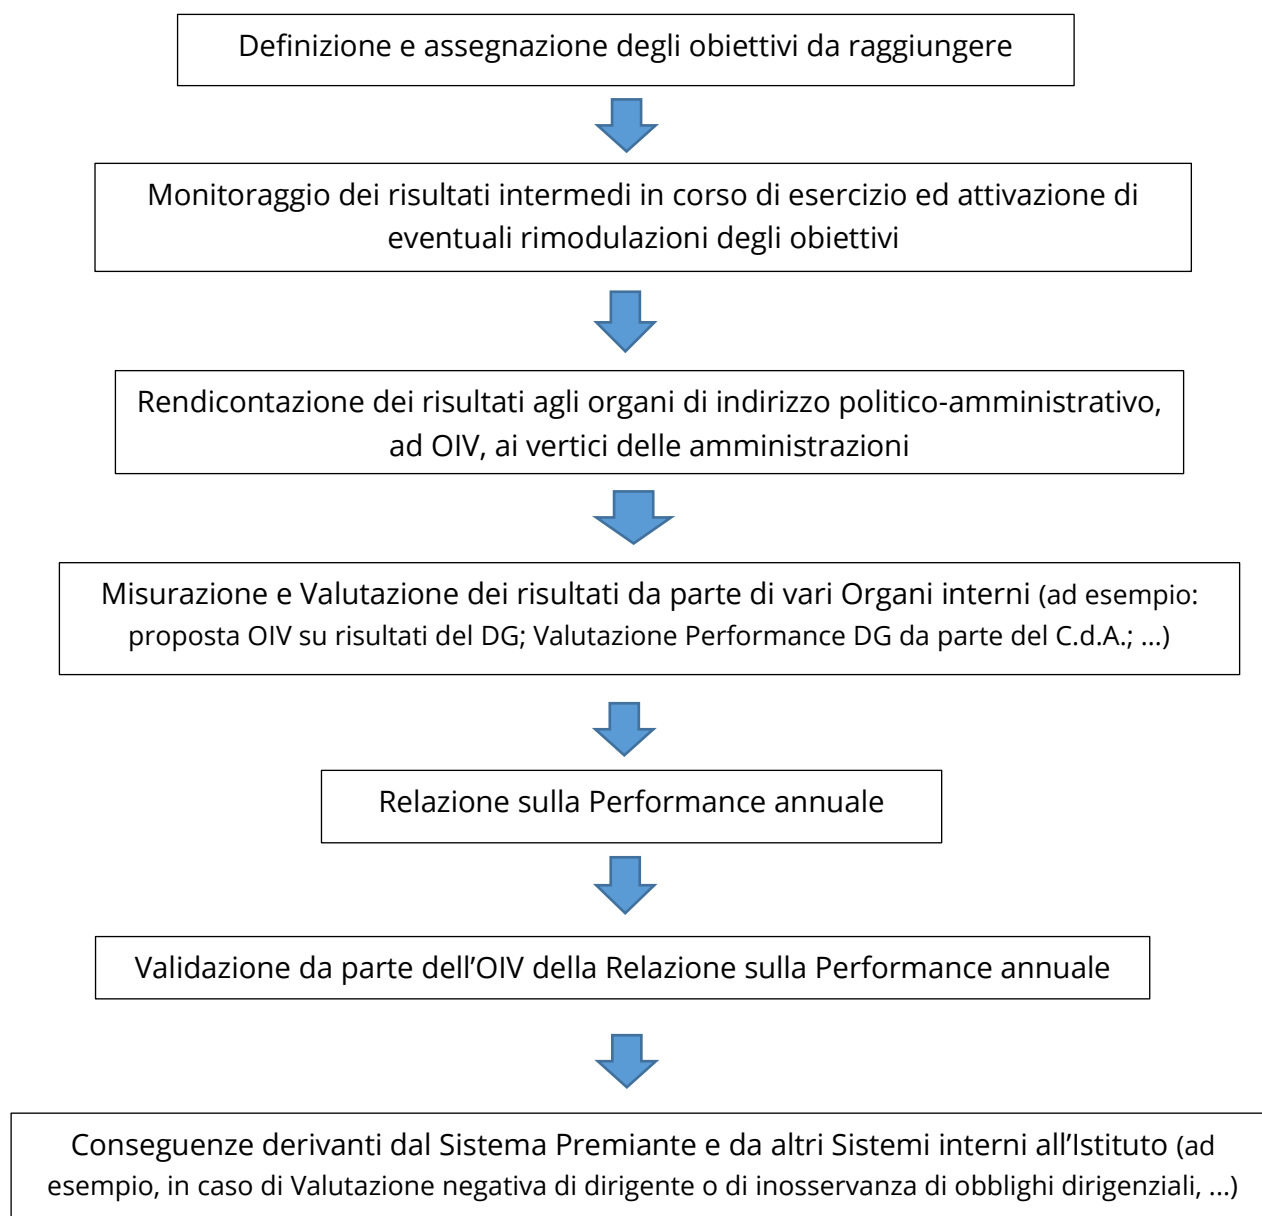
Definizione e assegnazione degli obiettivi da raggiungere

Monitoraggio dei risultati intermedi in corso di esercizio ed attivazione di eventuali rimodulazioni degli obiettivi

Rendicontazione dei risultati agli organi di indirizzo politico-amministrativo, ad OIV, ai vertici delle amministrazioni

Misurazione e Valutazione dei risultati da parte di vari Organi interni (ad esempio: proposta OIV su risultati del DG; Valutazione Performance DG da parte del C.d.A.; …)

Relazione sulla Performance annuale

Validazione da parte dell’OIV della Relazione sulla Performance annuale

Conseguenze derivanti dal Sistema Premiante e da altri Sistemi interni all’Istituto (ad esempio, in caso di Valutazione negativa di dirigente o di inosservanza di obblighi dirigenziali, …)